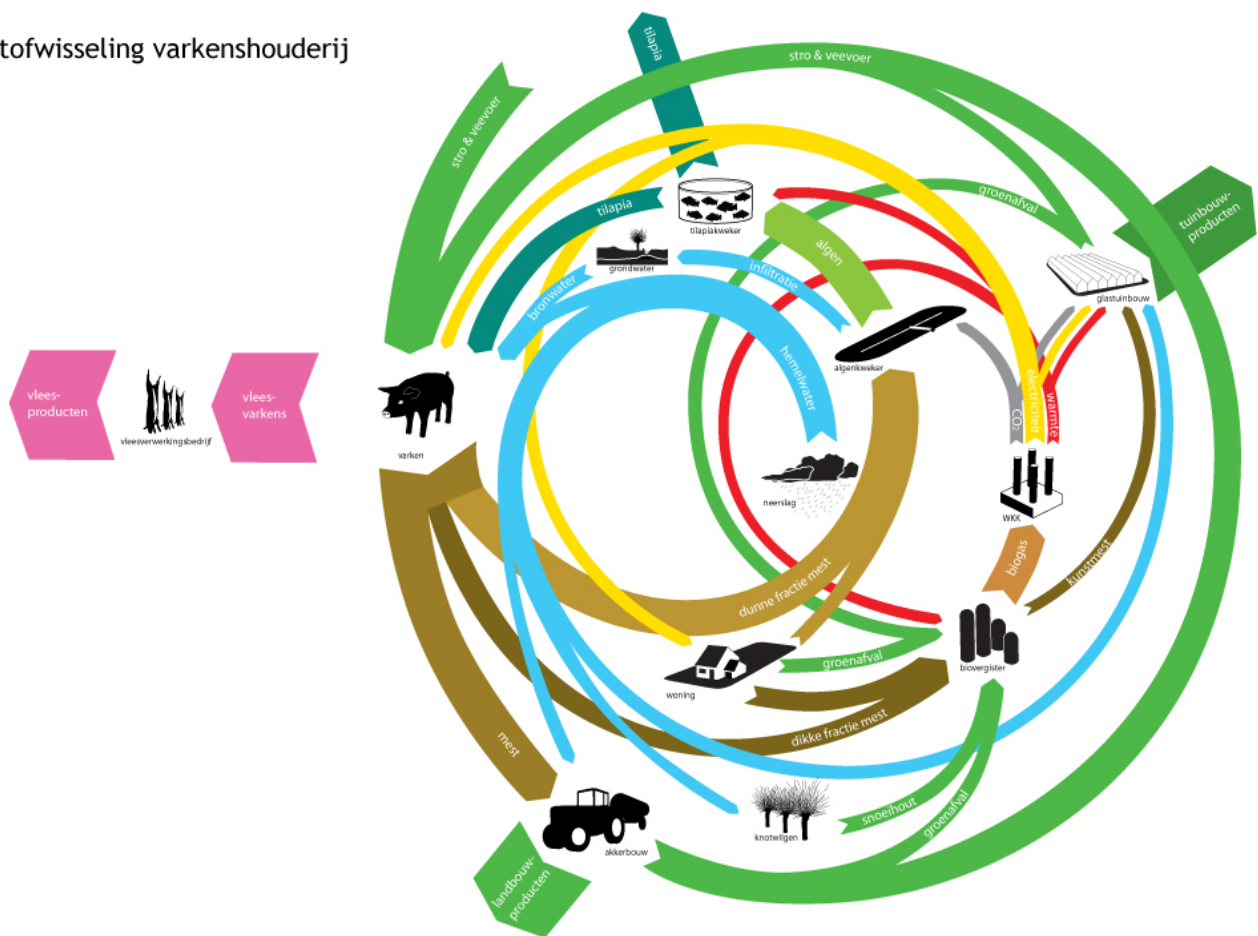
tofwisseling varkenshouderij

tilapia
stro & veevoer
stro & veevoer
tilapia
tilapiakweker
groenafval
tuinbouw-producten
algen
grondwater
infiltratie
bronwater
glastuinbouw
hemelwater
algenkweker
vlees-producten
vleesverwerkingsbedrijf
vlees-varkens
varken
$CO_2$
electriciteit
warmte
neerslag
WKK
biogas
kunstmest
dunne fractie mest
groenafval
woning
biovergister
dikke fractie mest
mest
snoeihout
groenafval
knotwilgen
akkerbouw
landbouw-producten